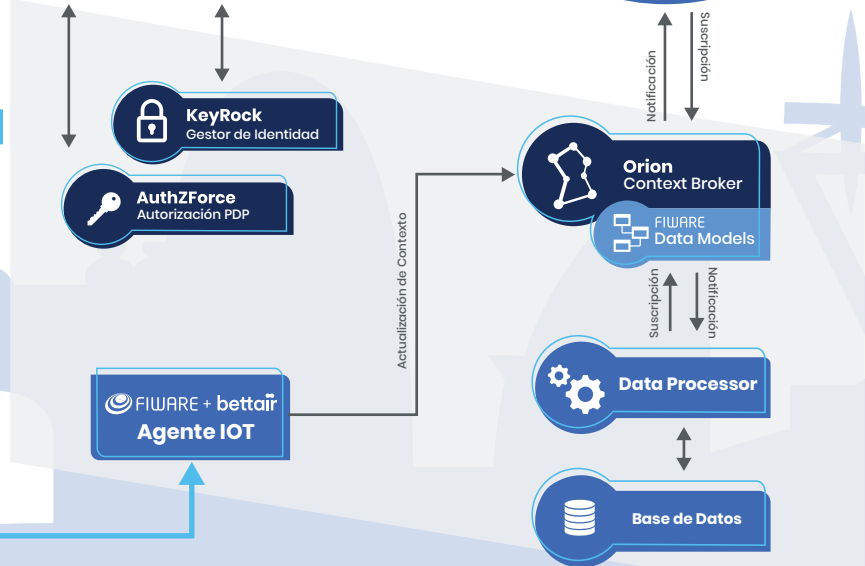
Notificación

Suscripción

KeyRock
Gestor de Identidad

AuthZForce
Autorización PDP

Actualización de Contexto

Orion
Context Broker

FIWARE
Data Models

Suscripción

Notificación

FIWARE + bettair
Agente IOT

Data Processor

Base de Datos